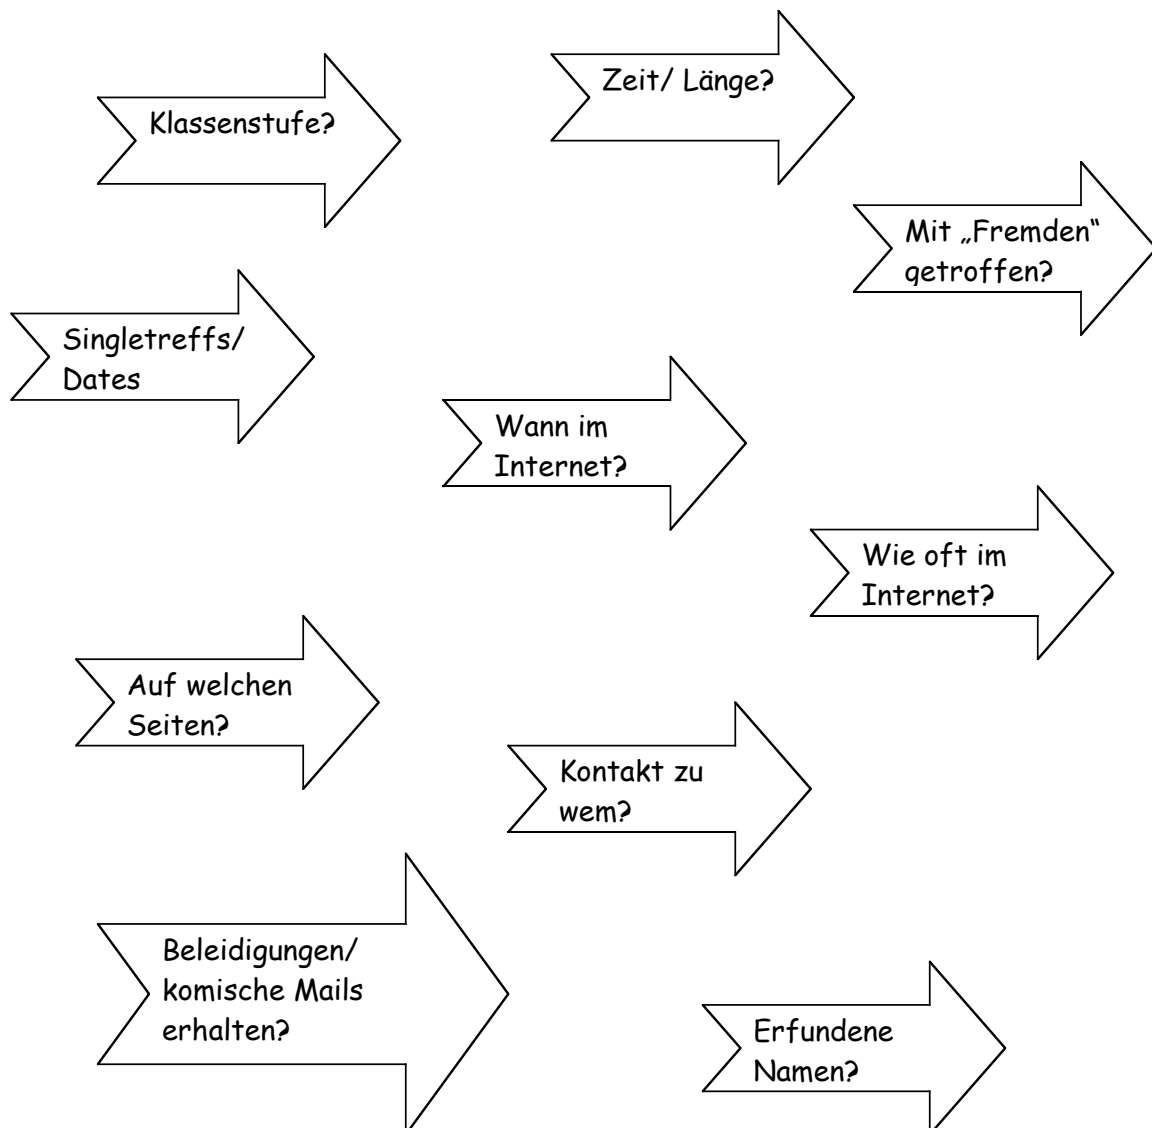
Zeit/ Länge?

Klassenstufe?

Mit „Fremden“ getroffen?

Singletreffs/ Dates

Wann im Internet?

Wie oft im Internet?

Auf welchen Seiten?

Kontakt zu wem?

Beleidigungen/ komische Mails erhalten?

Erfundene Namen?